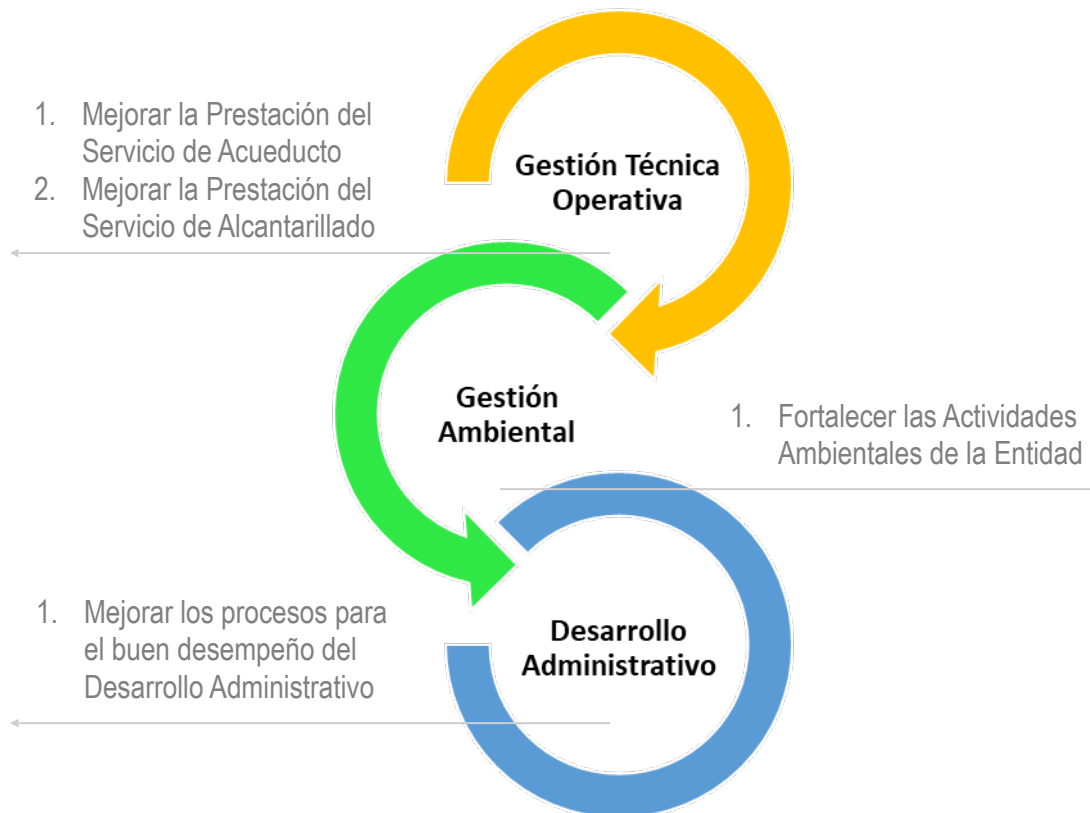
1. Mejorar la Prestación del Servicio de Acueducto
2. Mejorar la Prestación del Servicio de Alcantarillado

Gestión Técnica Operativa

Gestión Ambiental

1. Fortalecer las Actividades Ambientales de la Entidad

1. Mejorar los procesos para el buen desempeño del Desarrollo Administrativo

Desarrollo Administrativo